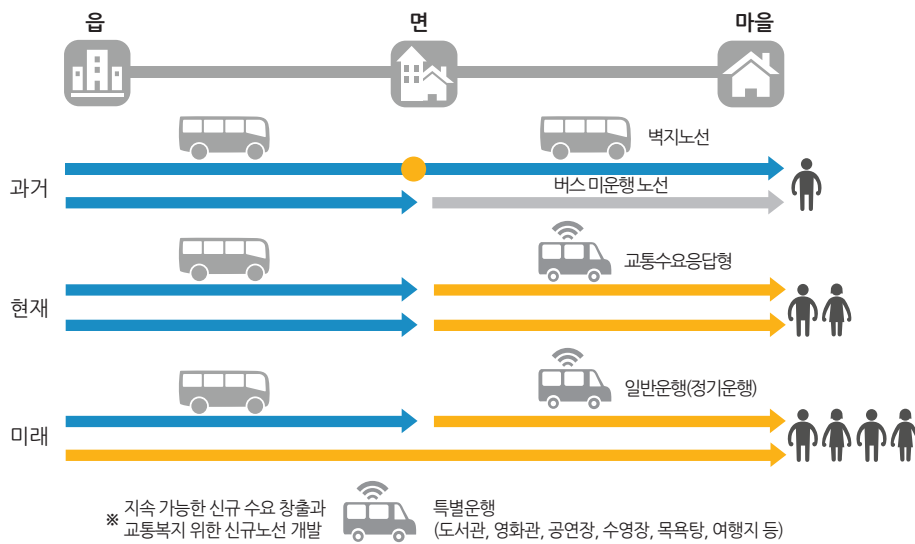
읍
면
마을

벽지노선
과거
버스 미운행 노선

교통수요응답형
현재

일반운행(정기운행)
미래

※ 지속 가능한 신규 수요 창출과 교통복지 위한 신규노선 개발

특별운행
(도서관, 영화관, 공연장, 수영장, 목욕탕, 여행지 등)